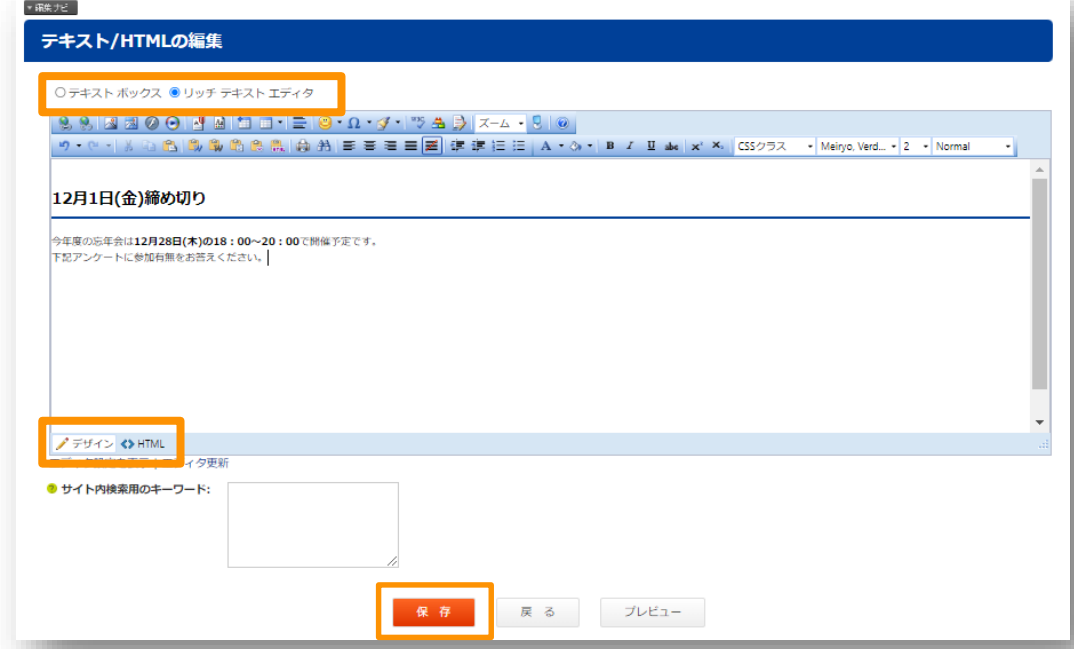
▾ 編集ナビ

テキスト/HTMLの編集

○テキスト ボックス ◉リッチ テキスト エディタ

ズーム

CSSクラス Meiryo, Verd... 2 Normal

12月1日(金)締め切り

今年度の忘年会は12月28日(木)の18：00〜20：00で開催予定です。
下記アンケートに参加有無をお答えください。

デザイン HTML

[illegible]ィタ更新

サイト内検索用のキーワード:

保 存 戻 る プレビュー